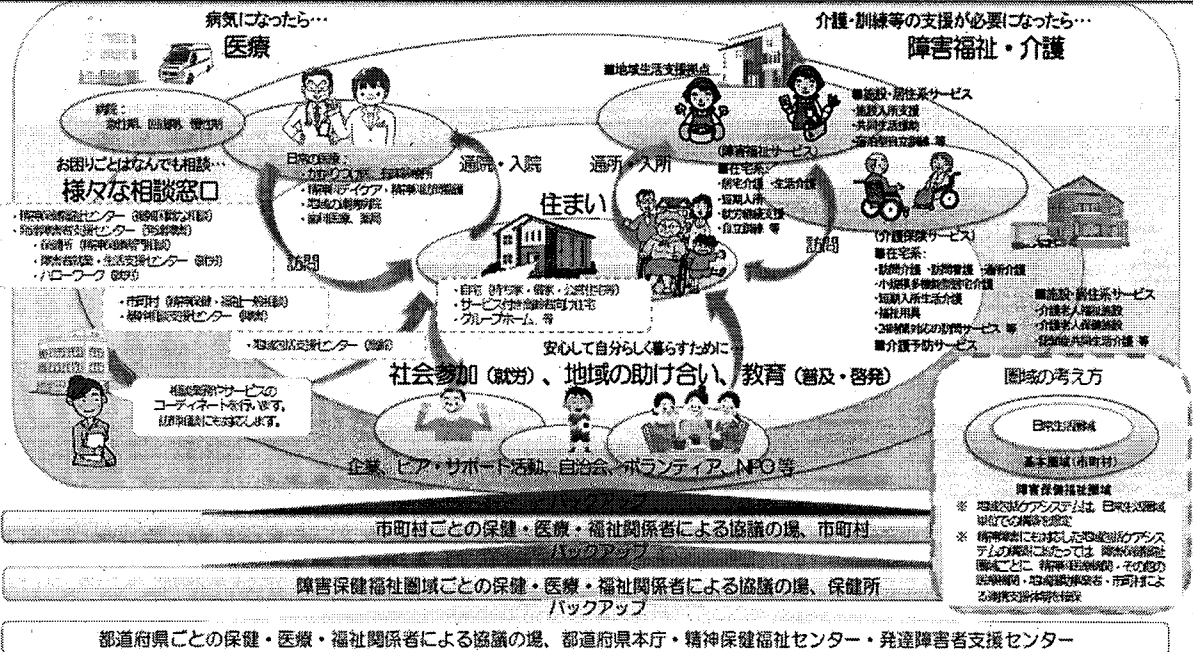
病気になったら…
医療

病院：
急性期、回復期、慢性期

日常の医療：
・かかりつけ医、有床診療所
・精神科デイケア、精神科訪問看護
・地域の連携病院
・歯科医療、薬局

お困りごとはなんでも相談…
様々な相談窓口

・精神保健福祉センター（複雑困難な相談）
・発達障害者支援センター（発達障害）
・保健所（精神保健専門相談）
・障害者就業・生活支援センター（就労）
・ハローワーク（就労）

・市町村（精神保健・福祉一般相談）
・基幹相談支援センター（障害）

・地域包括支援センター（高齢）

相談業務やサービスのコーディネートを行います。
初期対応にも対応します。

通院・入院
訪問

住まい
・自宅（持ち家・借家・公営住宅等）
・サービス付き高齢者向け住宅
・グループホーム 等

通所・入所
訪問

介護・訓練等の支援が必要になったら…
障害福祉・介護

■地域生活支援拠点

■施設・居住系サービス
・施設入所支援
・共同生活援助
・宿泊型自立訓練 等

（障害福祉サービス）
■在宅系：
・居宅介護 ・生活介護
・短期入所
・就労継続支援
・自立訓練 等

（介護保険サービス）
■在宅系：
・訪問介護 ・訪問看護 ・通所介護
・小規模多機能型居宅介護
・短期入所生活介護
・福祉用具
・24時間対応の訪問サービス 等

■施設・居住系サービス
・介護老人福祉施設
・介護老人保健施設
・認知症共同生活介護 等

■介護予防サービス

安心して自分らしく暮らすために…
社会参加（就労）、地域の助け合い、教育（普及・啓発）

企業、ピア・サポート活動、自治会、ボランティア、NPO等

バックアップ
市町村ごとの保健・医療・福祉関係者による協議の場、市町村
バックアップ
障害保健福祉圏域ごとの保健・医療・福祉関係者による協議の場、保健所
バックアップ
都道府県ごとの保健・医療・福祉関係者による協議の場、都道府県本庁・精神保健福祉センター・発達障害者支援センター

圏域の考え方
日常生活圏域
基本圏域（市町村）
障害保健福祉圏域

※ 地域包括ケアシステムは、日常生活圏域単位での構築を想定
※ 精神障害にも対応した地域包括ケアシステムの構築にあたっては、障害保健福祉圏域ごとに、精神科医療機関・その他の医療機関・地域援助事業者・市町村による連携支援体制を確保